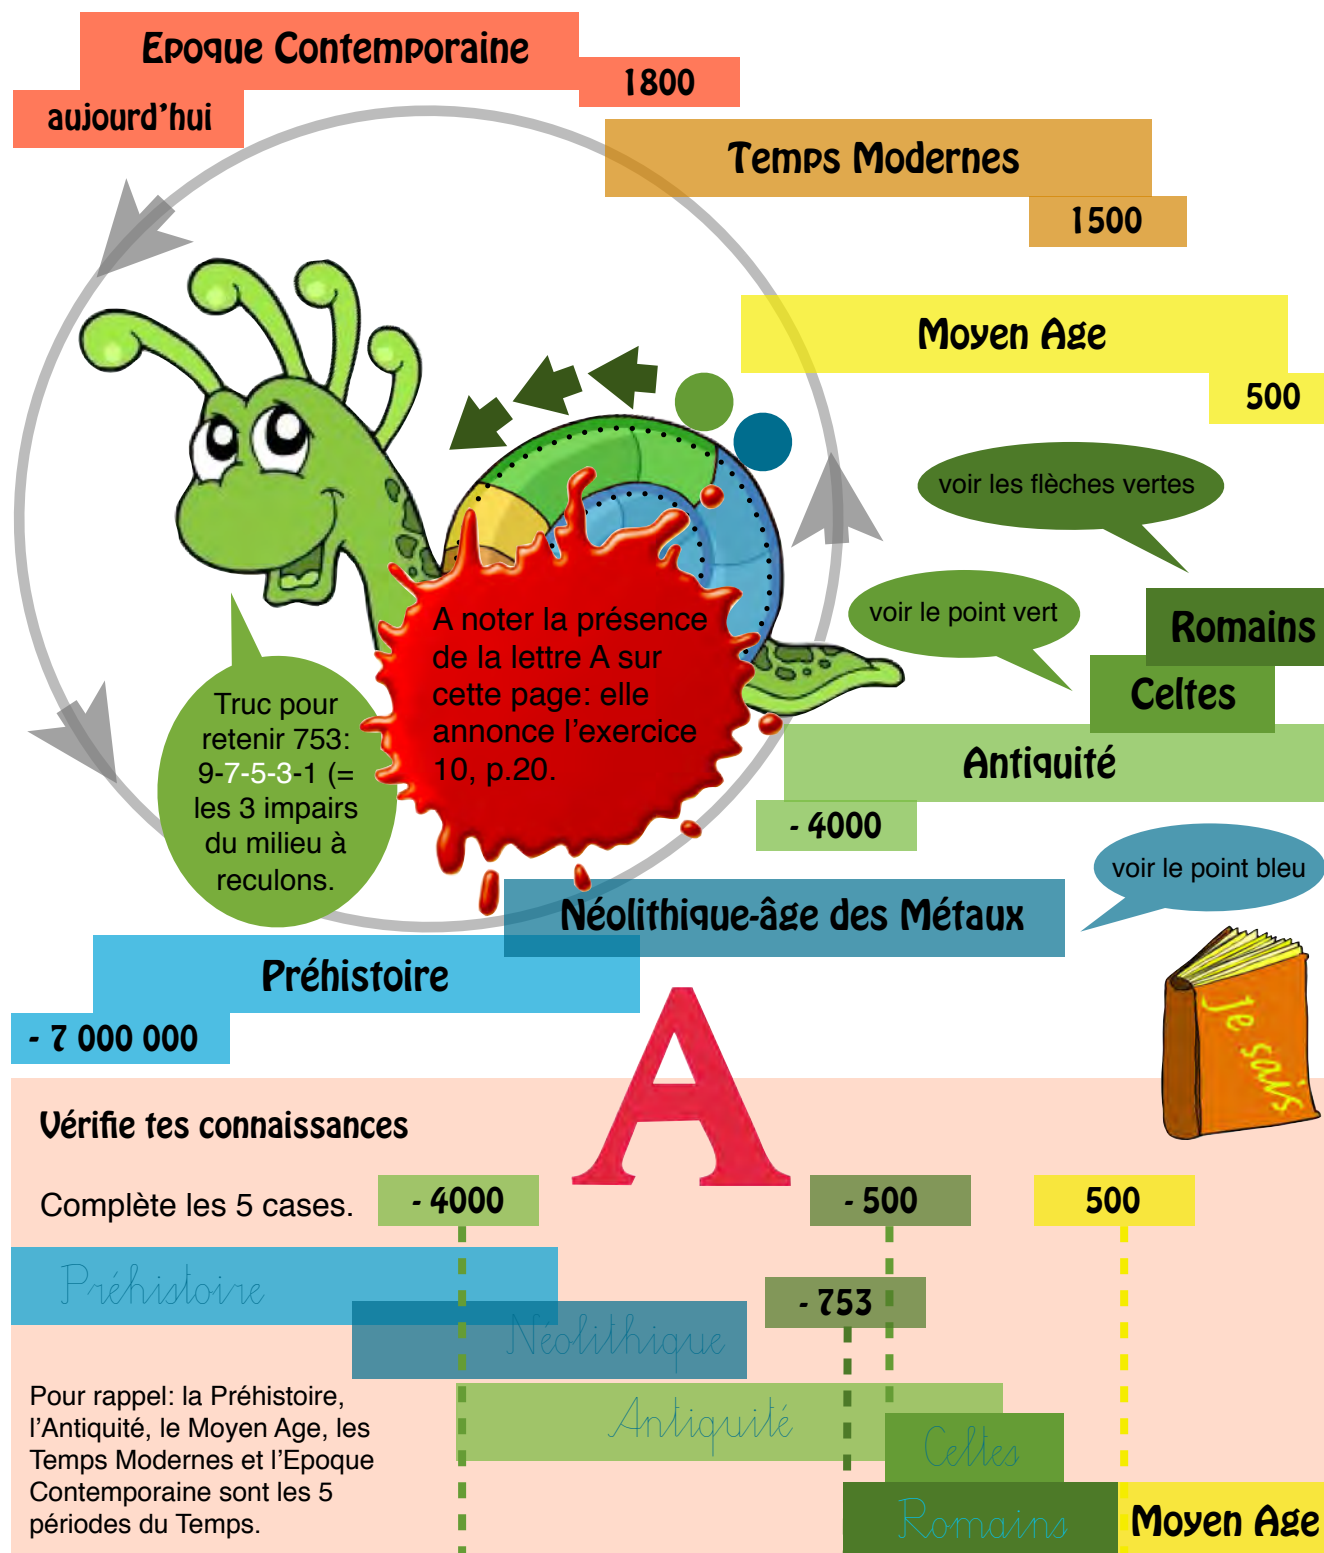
Epoque Contemporaine

1800

aujourd'hui

Temps Modernes

1500

Moyen Age

500

voir les flèches vertes

voir le point vert

Romains

Celtes

Antiquité

- 4000

voir le point bleu

Truc pour retenir 753: 9-7-5-3-1 (= les 3 impairs du milieu à reculons.

A noter la présence de la lettre A sur cette page: elle annonce l'exercice 10, p.20.

Néolithique-âge des Métaux

Préhistoire

- 7 000 000

A

Je sais

Vérifie tes connaissances

Complète les 5 cases.

- 4000

- 500

500

Préhistoire

- 753

Néolithique

Antiquité

Celtes

Romains

Moyen Age

Pour rappel: la Préhistoire, l'Antiquité, le Moyen Age, les Temps Modernes et l'Epoque Contemporaine sont les 5 périodes du Temps.